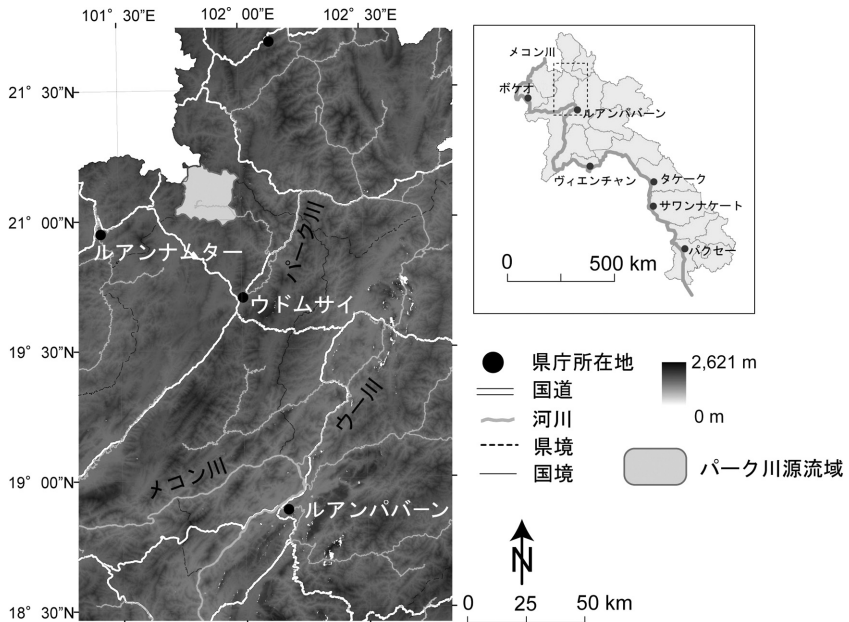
101° 30"E
102° 00"E
102° 30"E
21° 30"N
21° 00"N
19° 30"N
19° 00"N
18° 30"N
ルアンナムター
パーク川
ウドムサイ
ウー川
メコン川
ルアンパバーン
メコン川
ボケオ
ルアンパバーン
ヴィエンチャン
タケーク
サワンナケート
パクセー
0
500 km
県庁所在地
国道
河川
県境
国境
2,621 m
0 m
パーク川源流域
N
0
25
50 km